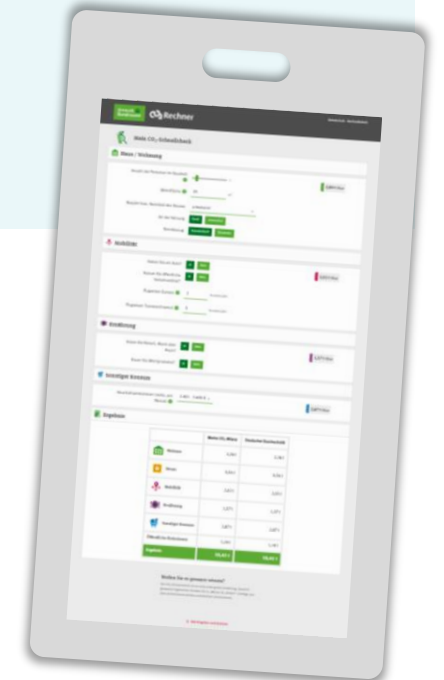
CO₂-Rechner

Mein CO₂-Schnellcheck

Haus / Wohnung

Mobilität

Ernährung

Sonstiger Konsum

Ergebnis

| | Meine CO₂-Bilanz | Deutscher Durchschnitt |
|---|---|---|
| Wohnen | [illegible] | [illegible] |
| Strom | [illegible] | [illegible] |
| Mobilität | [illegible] | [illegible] |
| Ernährung | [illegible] | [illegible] |
| Sonstiger Konsum | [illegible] | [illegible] |
| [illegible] | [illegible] | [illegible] |
| Ergebnis | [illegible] | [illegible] |

Wollen Sie es genauer wissen?